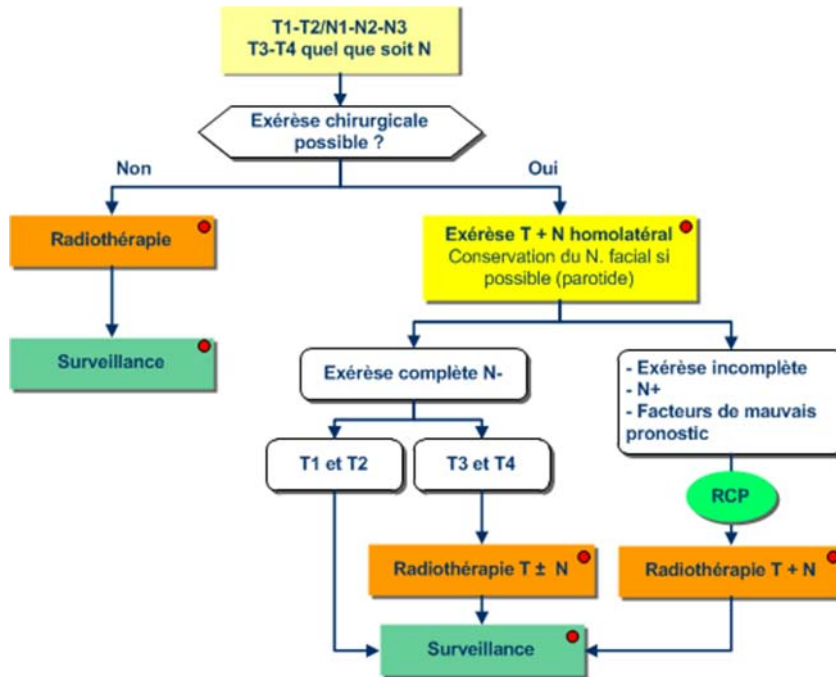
T1-T2/N1-N2-N3
T3-T4 quel que soit N

Exérèse chirurgicale possible ?

Non

Oui

Radiothérapie

Surveillance

Exérèse T + N homolatéral
Conservation du N. facial si possible (parotide)

Exérèse complète N-

- Exérèse incomplète
- N+
- Facteurs de mauvais pronostic

T1 et T2

T3 et T4

RCP

Radiothérapie T ± N

Radiothérapie T + N

Surveillance